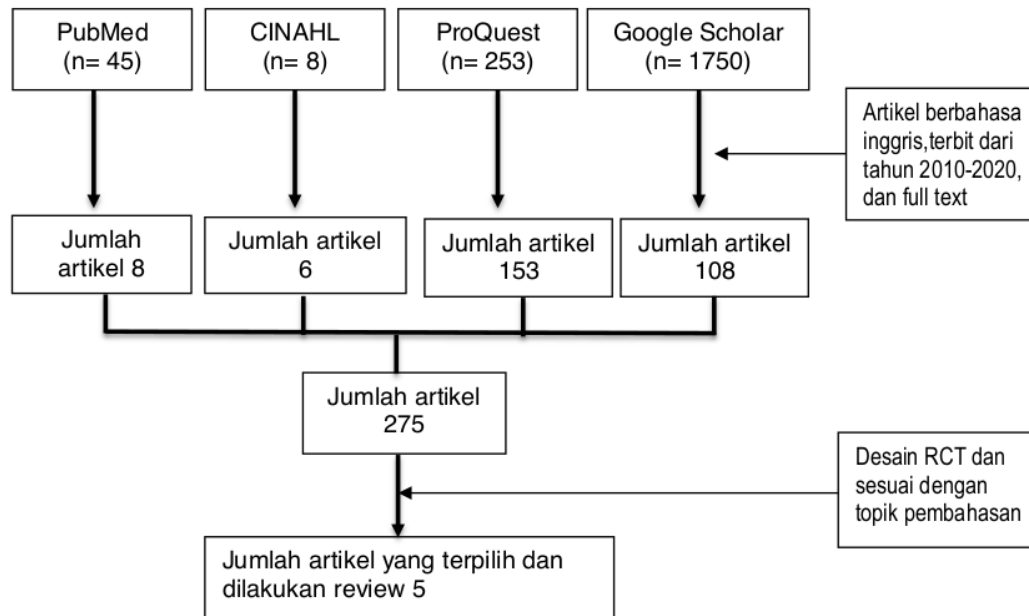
PubMed
(n= 45)

CINAHL
(n= 8)

ProQuest
(n= 253)

Google Scholar
(n= 1750)

Artikel berbahasa inggris,terbit dari tahun 2010-2020, dan full text

Jumlah artikel 8

Jumlah artikel 6

Jumlah artikel 153

Jumlah artikel 108

Jumlah artikel 275

Desain RCT dan sesuai dengan topik pembahasan

Jumlah artikel yang terpilih dan dilakukan review 5